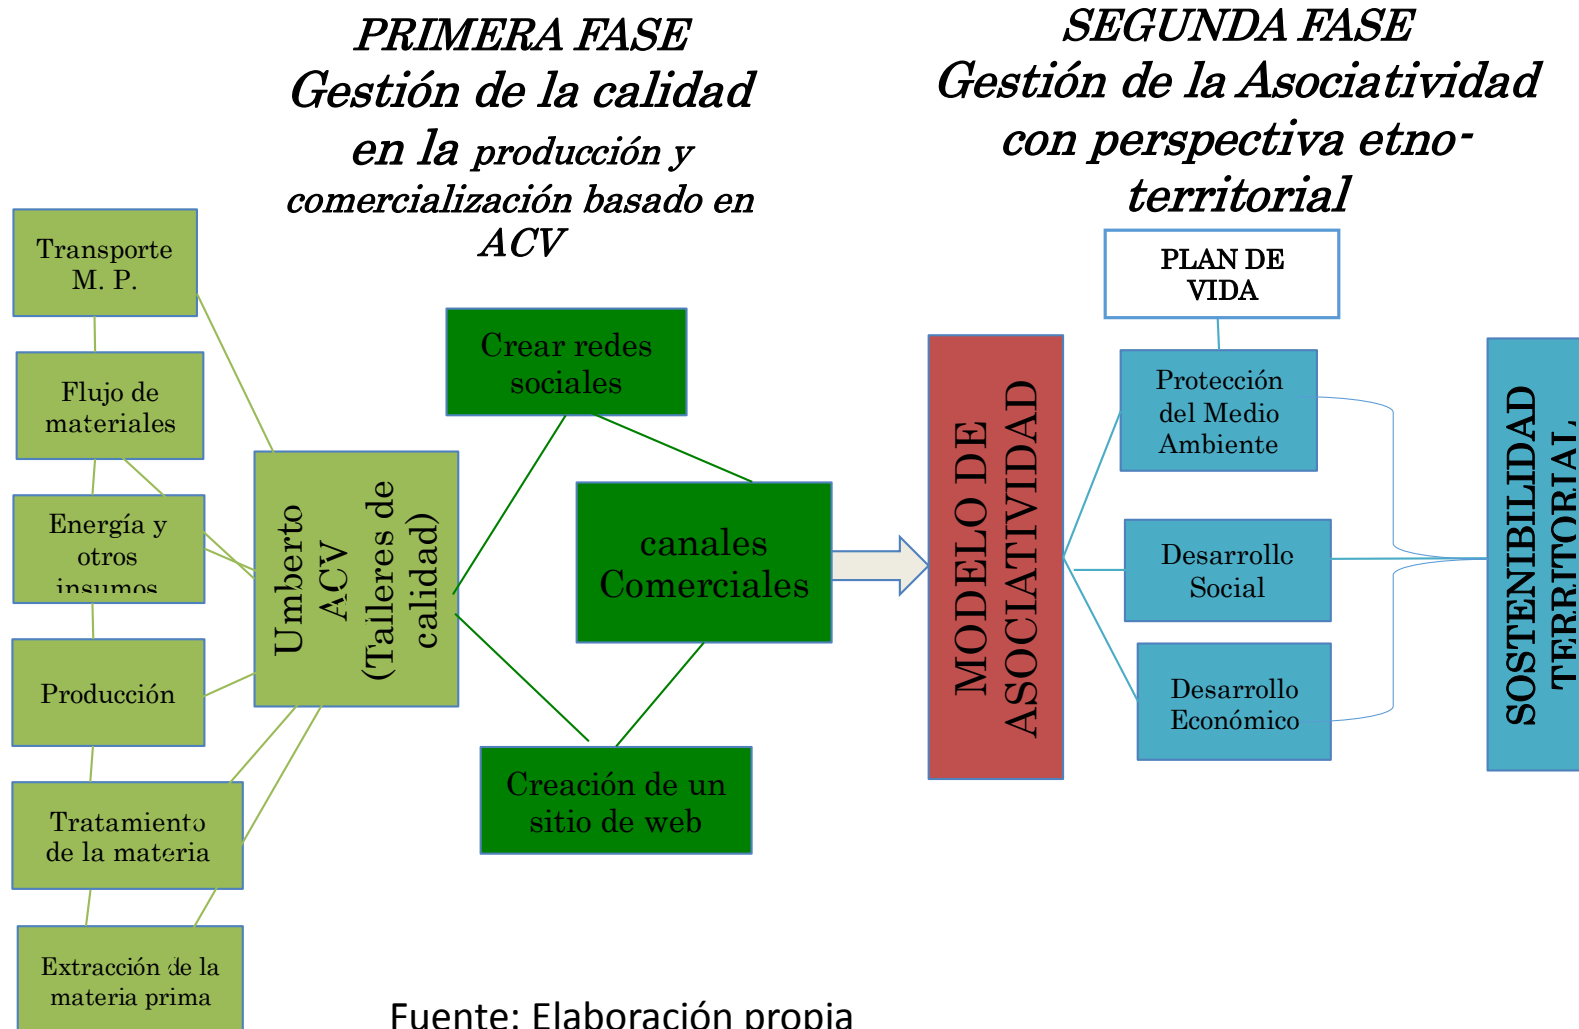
PRIMERA FASE
Gestión de la calidad en la producción y comercialización basado en ACV

SEGUNDA FASE
Gestión de la Asociatividad con perspectiva etno-territorial

Transporte M. P.

Flujo de materiales

Energía y otros insumos

Producción

Tratamiento de la materia

Extracción de la materia prima

Umberto ACV (Talleres de calidad)

Crear redes sociales

canales Comerciales

Creación de un sitio de web

MODELO DE ASOCIATIVIDAD

PLAN DE VIDA

Protección del Medio Ambiente

Desarrollo Social

Desarrollo Económico

SOSTENIBILIDAD TERRITORIAL

Fuente: Elaboración propia